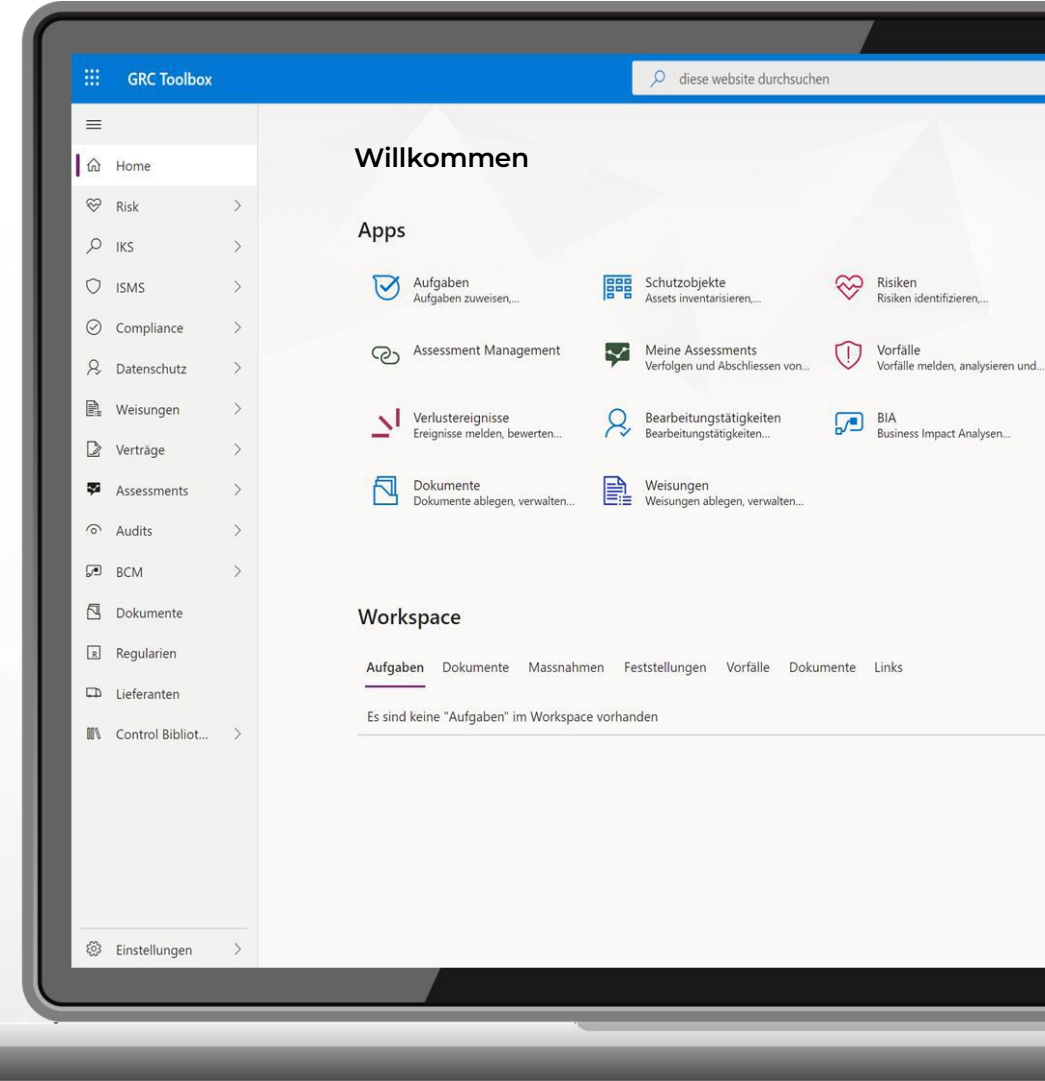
GRC Toolbox

diese website durchsuchen

Home
Risk
IKS
ISMS
Compliance
Datenschutz
Weisungen
Verträge
Assessments
Audits
BCM
Dokumente
Regularien
Lieferanten
Control Bibliot...

Einstellungen

Willkommen

Apps

Aufgaben
Aufgaben zuweisen,...

Schutzobjekte
Assets inventarisieren,...

Risiken
Risiken identifizieren,...

Assessment Management

Meine Assessments
Verfolgen und Abschliessen von...

Vorfälle
Vorfälle melden, analysieren und...

Verlustereignisse
Ereignisse melden, bewerten...

Bearbeitungstätigkeiten
Bearbeitungstätigkeiten...

BIA
Business Impact Analysen...

Dokumente
Dokumente ablegen, verwalten...

Weisungen
Weisungen ablegen, verwalten...

Workspace

Aufgaben Dokumente Massnahmen Feststellungen Vorfälle Dokumente Links

Es sind keine "Aufgaben" im Workspace vorhanden